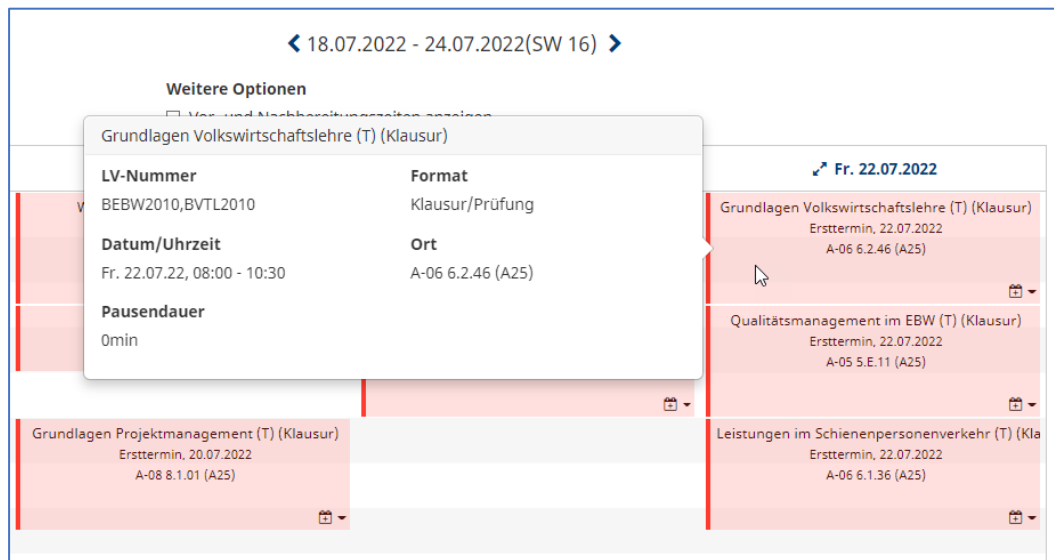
18.07.2022 - 24.07.2022(SW 16)

Weitere Optionen

Vor- und Nachbereitungszeiten anzeigen

Grundlagen Volkswirtschaftslehre (T) (Klausur)

LV-Nummer
BEBW2010,BVTL2010

Format
Klausur/Prüfung

Datum/Uhrzeit
Fr. 22.07.22, 08:00 - 10:30

Ort
A-06 6.2.46 (A25)

Pausendauer
0min

Fr. 22.07.2022

Grundlagen Volkswirtschaftslehre (T) (Klausur)
Ersttermin, 22.07.2022
A-06 6.2.46 (A25)

Qualitätsmanagement im EBW (T) (Klausur)
Ersttermin, 22.07.2022
A-05 5.E.11 (A25)

Grundlagen Projektmanagement (T) (Klausur)
Ersttermin, 20.07.2022
A-08 8.1.01 (A25)

Leistungen im Schienenpersonenverkehr (T) (Kla
Ersttermin, 22.07.2022
A-06 6.1.36 (A25)